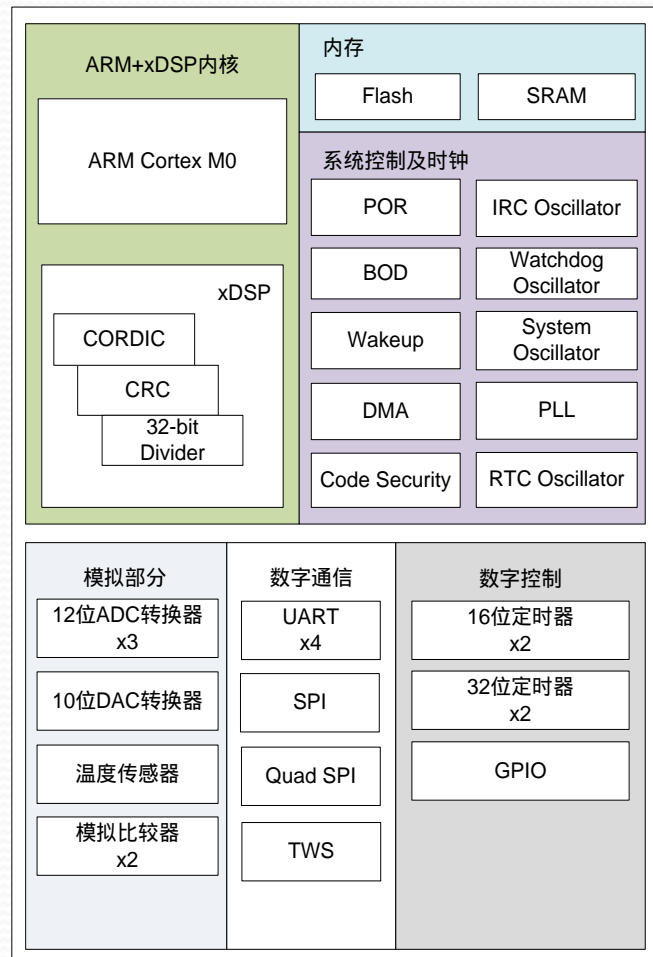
ARM+xDSP内核

ARM Cortex M0

xDSP

CORDIC

CRC

32-bit Divider

内存

Flash

SRAM

系统控制及时钟

POR

IRC Oscillator

BOD

Watchdog Oscillator

Wakeup

System Oscillator

DMA

PLL

Code Security

RTC Oscillator

模拟部分

12位ADC转换器 x3

10位DAC转换器

温度传感器

模拟比较器 x2

数字通信

UART x4

SPI

Quad SPI

TWS

数字控制

16位定时器 x2

32位定时器 x2

GPIO